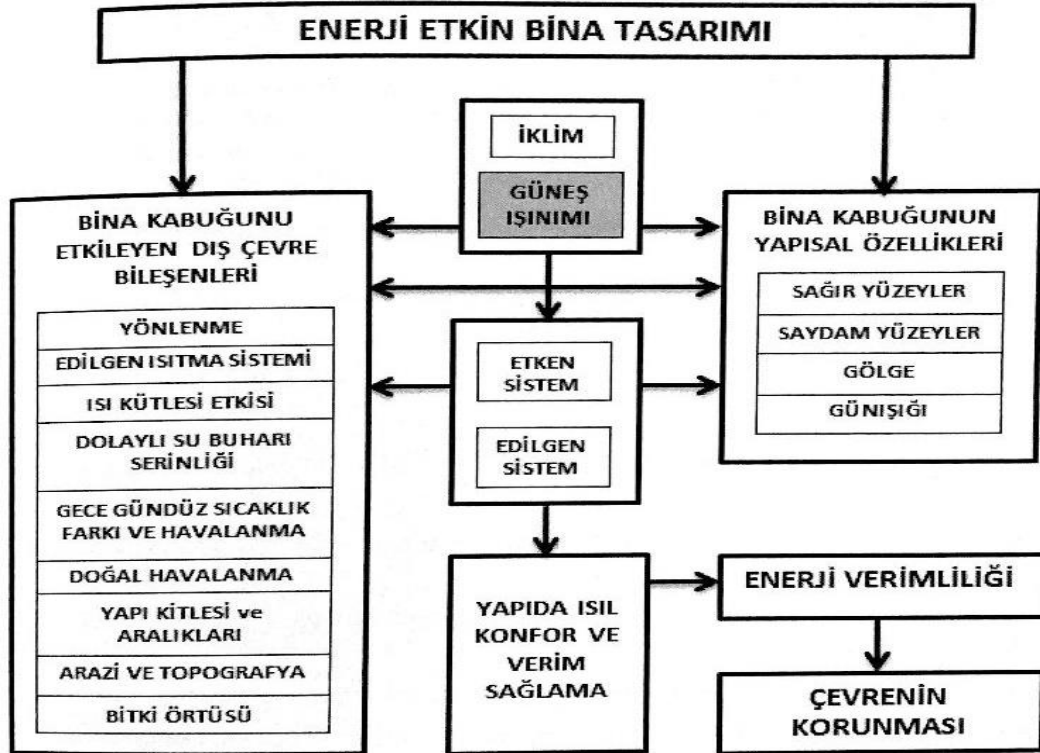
ENERJİ ETKİN BİNA TASARIMI

İKLİM

GÜNEŞ IŞINIMI

BİNA KABUĞUNU ETKİLEYEN DIŞ ÇEVRE BİLEŞENLERİ

YÖNLENME

EDİLGEN ISITMA SİSTEMİ

ISI KÜTLESİ ETKİSİ

DOLAYLI SU BUHARI SERİNLİĞİ

GECE GÜNDÜZ SICAKLIK FARKI VE HAVALANMA

DOĞAL HAVALANMA

YAPI KİTLESİ ve ARALIKLARI

ARAZİ VE TOPOGRAFYA

BİTKİ ÖRTÜSÜ

ETKEN SİSTEM

EDİLGEN SİSTEM

BİNA KABUĞUNUN YAPISAL ÖZELLİKLERİ

SAĞIR YÜZEYLER

SAYDAM YÜZEYLER

GÖLGE

GÜNIŞIĞI

YAPIDA ISIL KONFOR VE VERİM SAĞLAMA

ENERJİ VERİMLİLİĞİ

ÇEVRENİN KORUNMASI